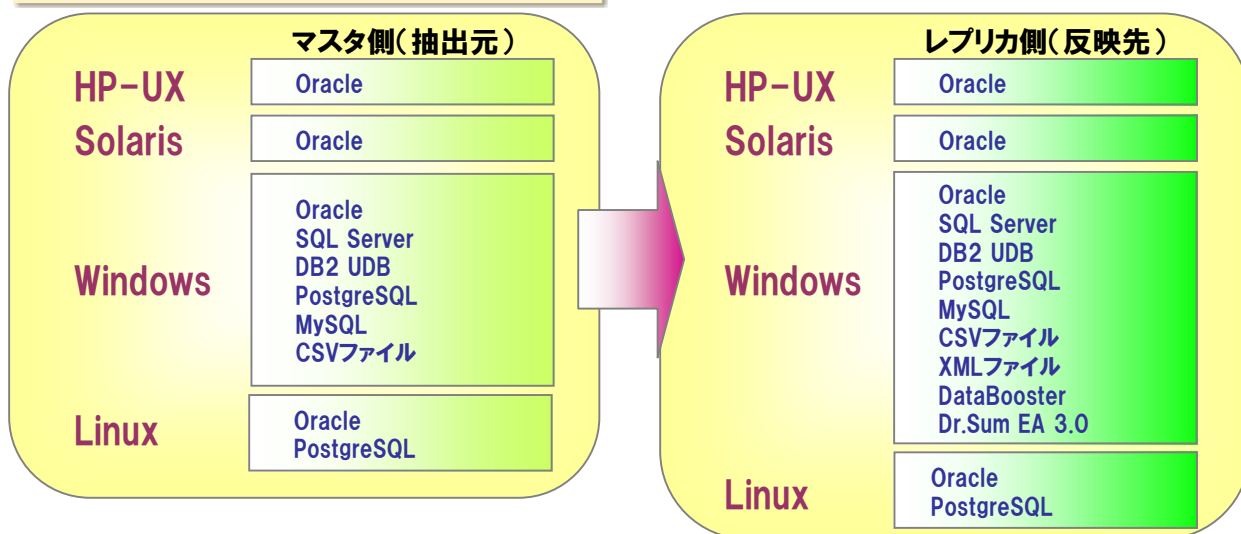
マスタ側(抽出元)

HP-UX
Oracle

Solaris
Oracle

Windows
Oracle
SQL Server
DB2 UDB
PostgreSQL
MySQL
CSVファイル

Linux
Oracle
PostgreSQL

レプリカ側(反映先)

HP-UX
Oracle

Solaris
Oracle

Windows
Oracle
SQL Server
DB2 UDB
PostgreSQL
MySQL
CSVファイル
XMLファイル
DataBooster
Dr.Sum EA 3.0

Linux
Oracle
PostgreSQL